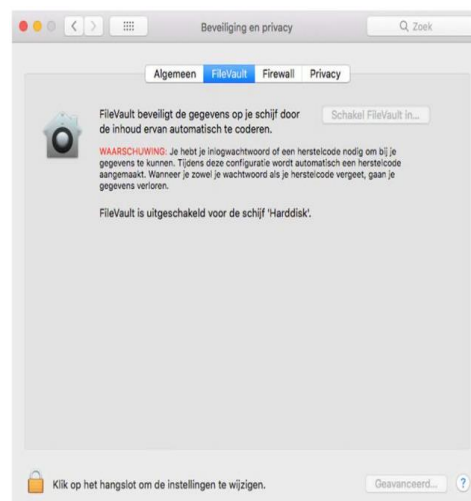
Beveiliging en privacy

Zoek

Algemeen FileVault Firewall Privacy

FileVault beveiligt de gegevens op je schijf door de inhoud ervan automatisch te coderen.

Schakel FileVault in...

WAARSCHUWING: Je hebt je inlogwachtwoord of een herstelcode nodig om bij je gegevens te kunnen. Tijdens deze configuratie wordt automatisch een herstelcode aangemaakt. Wanneer je zowel je wachtwoord als je herstelcode vergeet, gaan je gegevens verloren.

FileVault is uitgeschakeld voor de schijf 'Harddisk'.

Klik op het hangslot om de instellingen te wijzigen.

Geavanceerd...

?